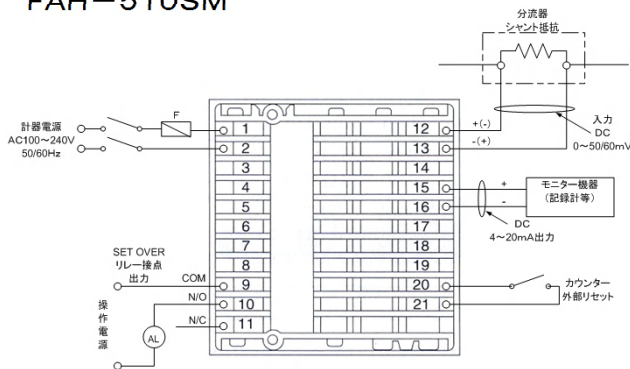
FAH−510SM

分流器
シャント抵抗

計器電源
AC100～240V
50/60Hz

F

1
2
3
4
5
6
7
8
9
10
11

12
13
14
15
16
17
18
19
20
21

+(-)
-(+)

入力
DC
0～50/60mV

+
-

モニター機器
（記録計等）

DC
4～20mA出力

SET OVER
リレー接点
出力

COM
N/O
N/C

操作電源

AL

カウンター
外部リセット